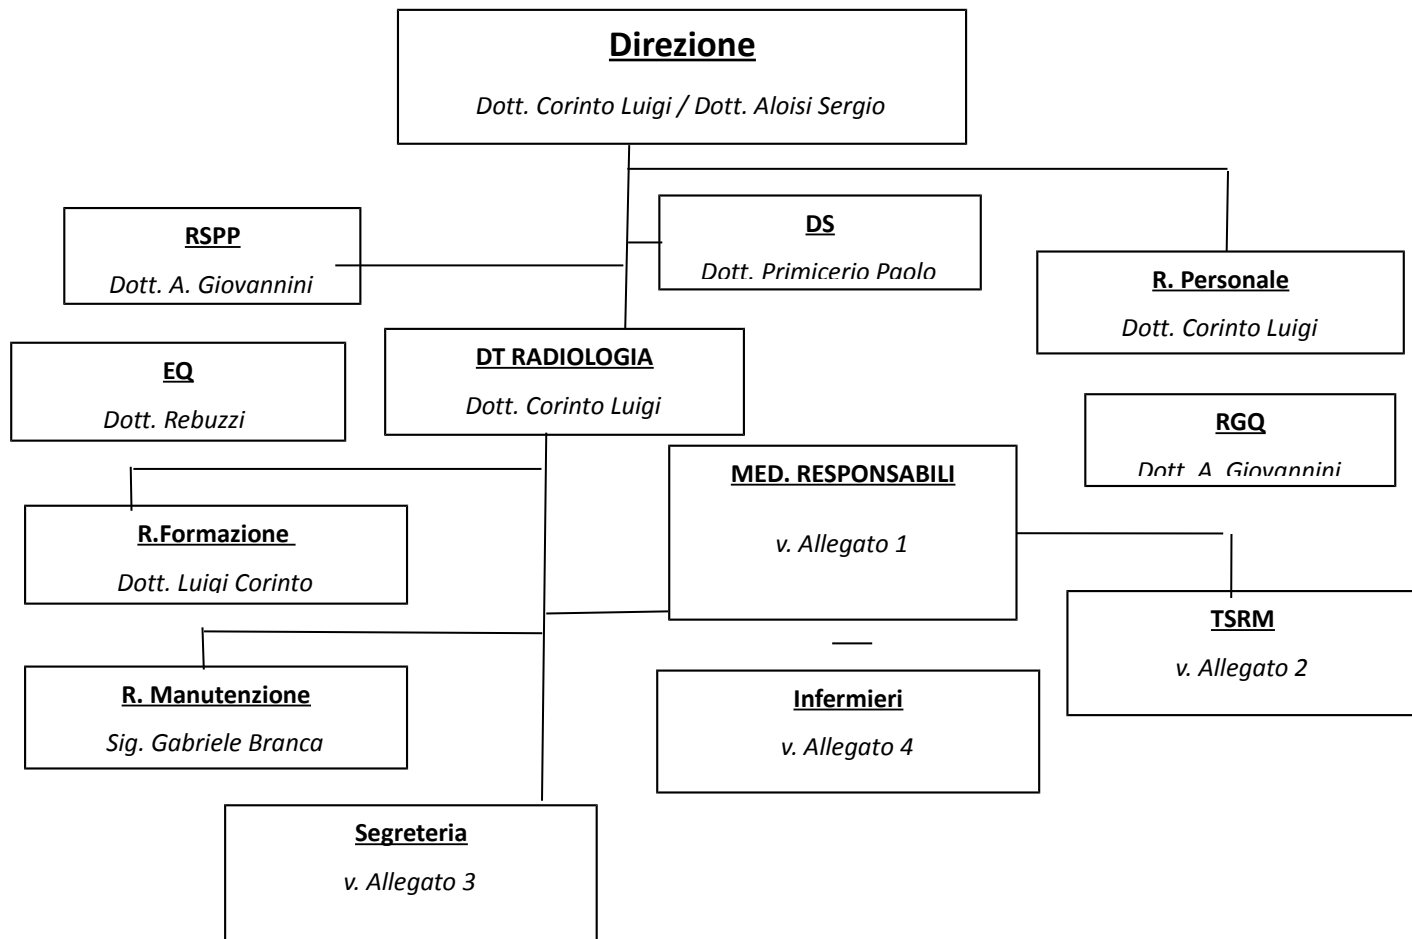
Direzione

Dott. Corinto Luigi / Dott. Aloisi Sergio

RSPP

Dott. A. Giovannini

DS

Dott. Primicerio Paolo

R. Personale

Dott. Corinto Luigi

EQ

Dott. Rebuzzi

DT RADIOLOGIA

Dott. Corinto Luigi

RGQ

Dott. A. Giovannini

MED. RESPONSABILI

v. Allegato 1

R.Formazione

Dott. Luigi Corinto

TSRM

v. Allegato 2

R. Manutenzione

Sig. Gabriele Branca

Infermieri

v. Allegato 4

Segreteria

v. Allegato 3